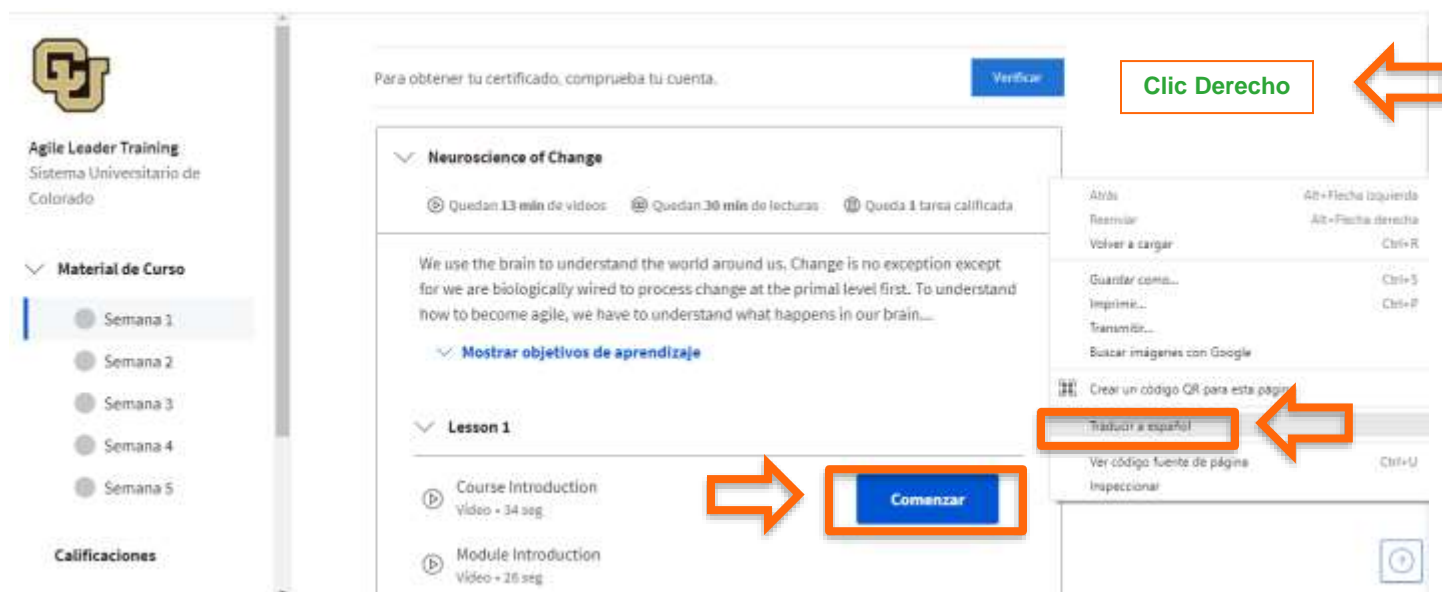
Agile Leader Training
Sistema Universitario de Colorado

Material de Curso
Semana 1
Semana 2
Semana 3
Semana 4
Semana 5

Calificaciones

Para obtener tu certificado, comprueba tu cuenta.
Verificar

Neuroscience of Change
Quedan 13 min de videos Quedan 30 min de lecturas Queda 1 tarea calificada

We use the brain to understand the world around us. Change is no exception except for we are biologically wired to process change at the primal level first. To understand how to become agile, we have to understand what happens in our brain...

Mostrar objetivos de aprendizaje

Lesson 1

Course Introduction
Video • 34 seg
Comenzar

Module Introduction
Video • 26 seg

Clic Derecho

Atrás Alt+Flecha izquierda
Reenviar Alt+Flecha derecha
Volver a cargar Ctrl+R
Guardar como... Ctrl+S
Imprimir... Ctrl+P
Transmitir...
Buscar imágenes con Google
Crear un código QR para esta página
Traducir a español
Ver código fuente de página Ctrl+U
Inspeccionar